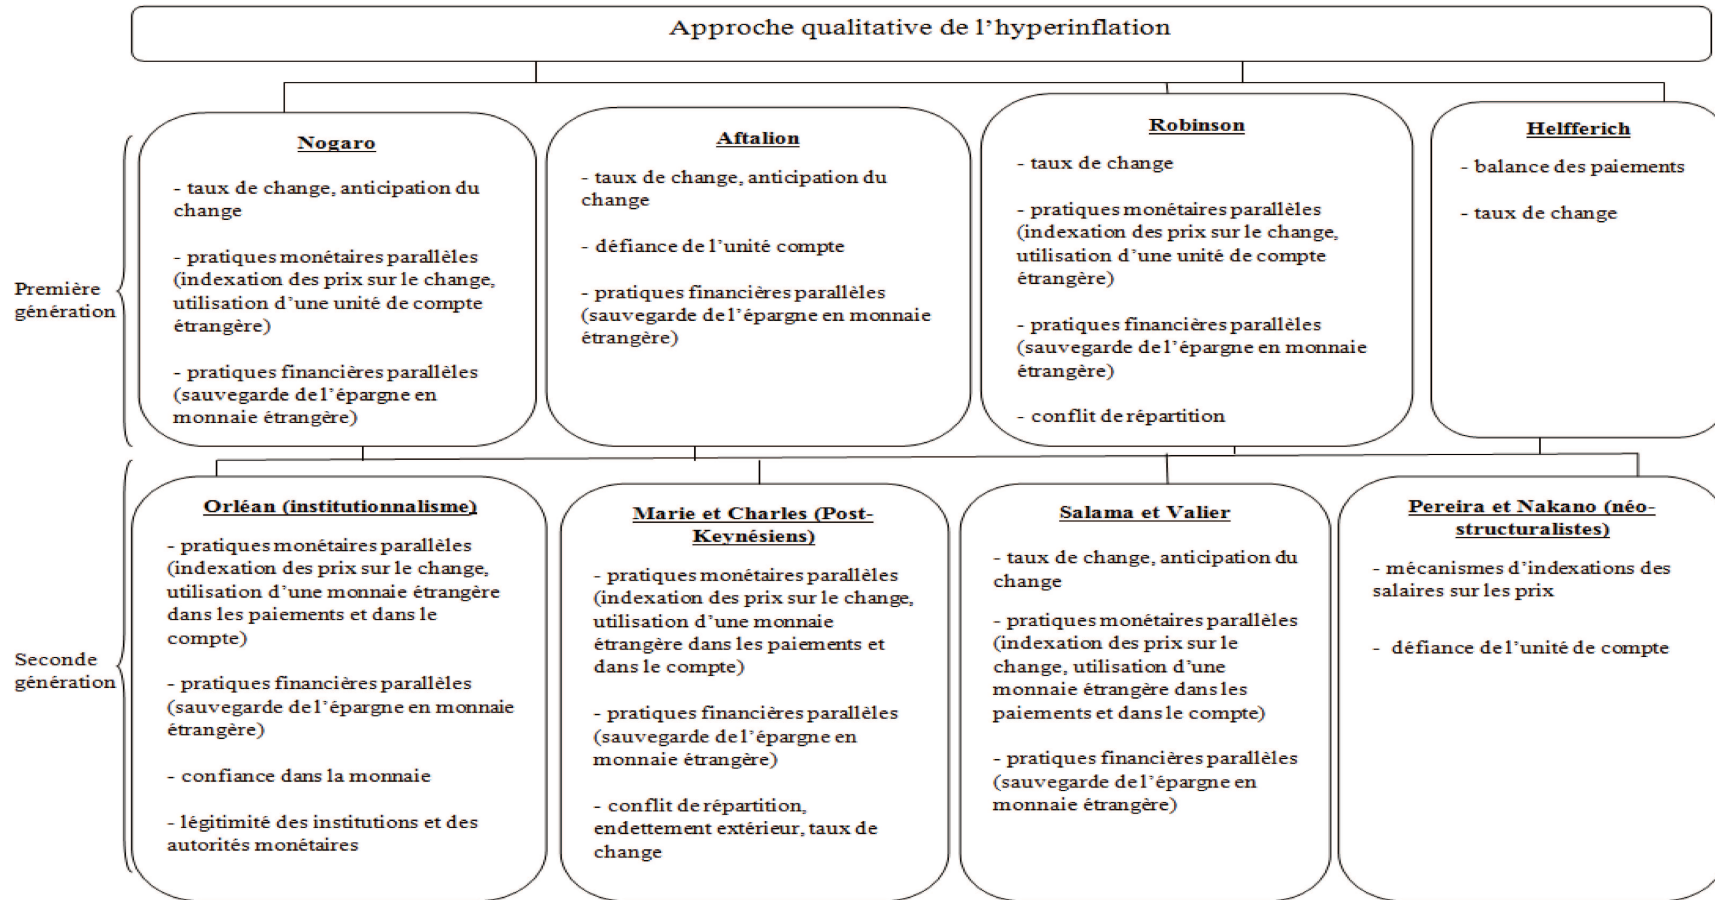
Approche qualitative de l'hyperinflation

Première génération

Nogaro

- taux de change, anticipation du change

- pratiques monétaires parallèles (indexation des prix sur le change, utilisation d'une unité de compte étrangère)

- pratiques financières parallèles (sauvegarde de l'épargne en monnaie étrangère)

Aftalion

- taux de change, anticipation du change

- défiance de l'unité compte

- pratiques financières parallèles (sauvegarde de l'épargne en monnaie étrangère)

Robinson

- taux de change

- pratiques monétaires parallèles (indexation des prix sur le change, utilisation d'une unité de compte étrangère)

- pratiques financières parallèles (sauvegarde de l'épargne en monnaie étrangère)

- conflit de répartition

Helfferich

- balance des paiements

- taux de change

Seconde génération

Orléan (institutionnalisme)

- pratiques monétaires parallèles (indexation des prix sur le change, utilisation d'une monnaie étrangère dans les paiements et dans le compte)

- pratiques financières parallèles (sauvegarde de l'épargne en monnaie étrangère)

- confiance dans la monnaie

- légitimité des institutions et des autorités monétaires

Marie et Charles (Post-Keynésiens)

- pratiques monétaires parallèles (indexation des prix sur le change, utilisation d'une monnaie étrangère dans les paiements et dans le compte)

- pratiques financières parallèles (sauvegarde de l'épargne en monnaie étrangère)

- conflit de répartition, endettement extérieur, taux de change

Salama et Valier

- taux de change, anticipation du change

- pratiques monétaires parallèles (indexation des prix sur le change, utilisation d'une monnaie étrangère dans les paiements et dans le compte)

- pratiques financières parallèles (sauvegarde de l'épargne en monnaie étrangère)

Pereira et Nakano (néo-structuralistes)

- mécanismes d'indexations des salaires sur les prix

- défiance de l'unité de compte